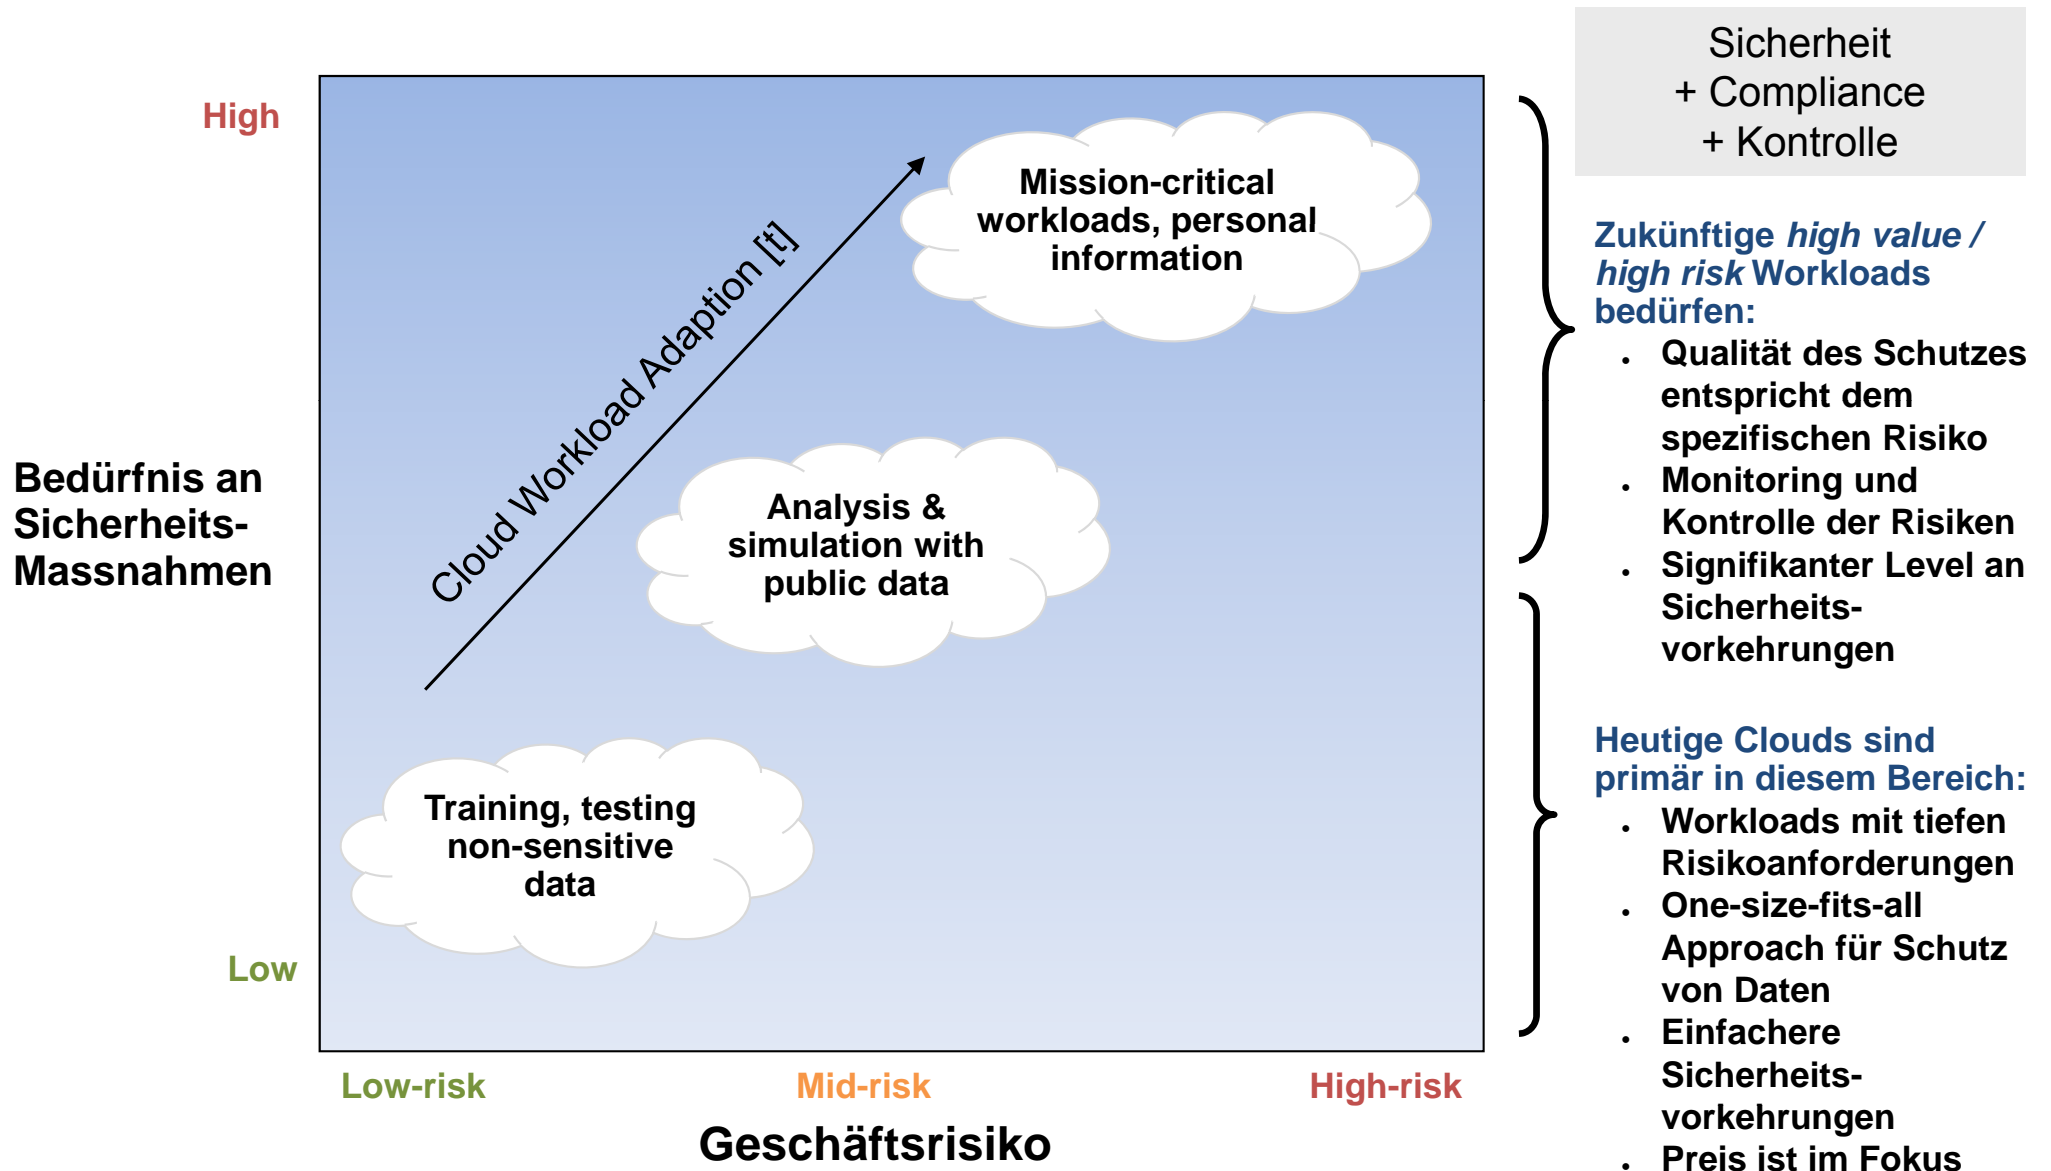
Sicherheit
+ Compliance
+ Kontrolle

High

Bedürfnis an Sicherheits-Massnahmen

Low

Cloud Workload Adaption [t]

Mission-critical workloads, personal information

Analysis & simulation with public data

Training, testing non-sensitive data

Low-risk

Mid-risk

High-risk

Geschäftsrisiko

Zukünftige *high value / high risk* Workloads bedürfen:

- Qualität des Schutzes entspricht dem spezifischen Risiko
- Monitoring und Kontrolle der Risiken
- Signifikanter Level an Sicherheitsvorkehrungen

Heutige Clouds sind primär in diesem Bereich:

- Workloads mit tiefen Risikoanforderungen
- One-size-fits-all Approach für Schutz von Daten
- Einfachere Sicherheitsvorkehrungen
- Preis ist im Fokus